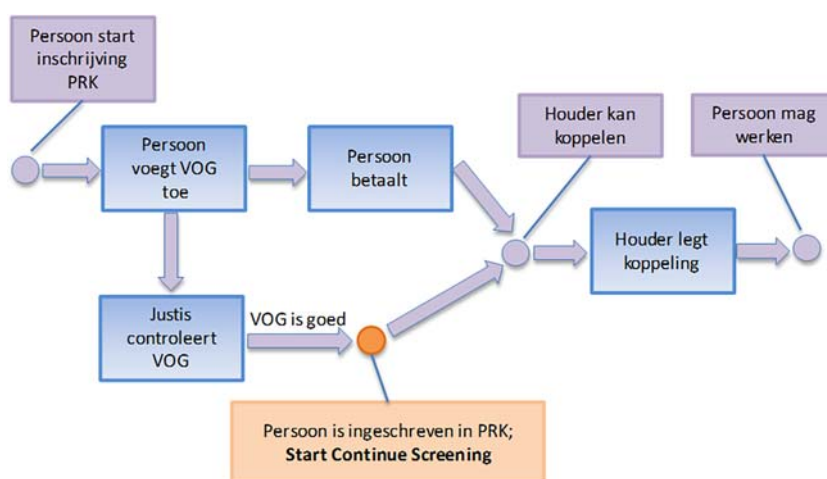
Persoon start inschrijving PRK

Persoon voegt VOG toe

Persoon betaalt

Houder kan koppelen

Persoon mag werken

Houder legt koppeling

Justis controleert VOG

VOG is goed

Persoon is ingeschreven in PRK; **Start Continue Screening**